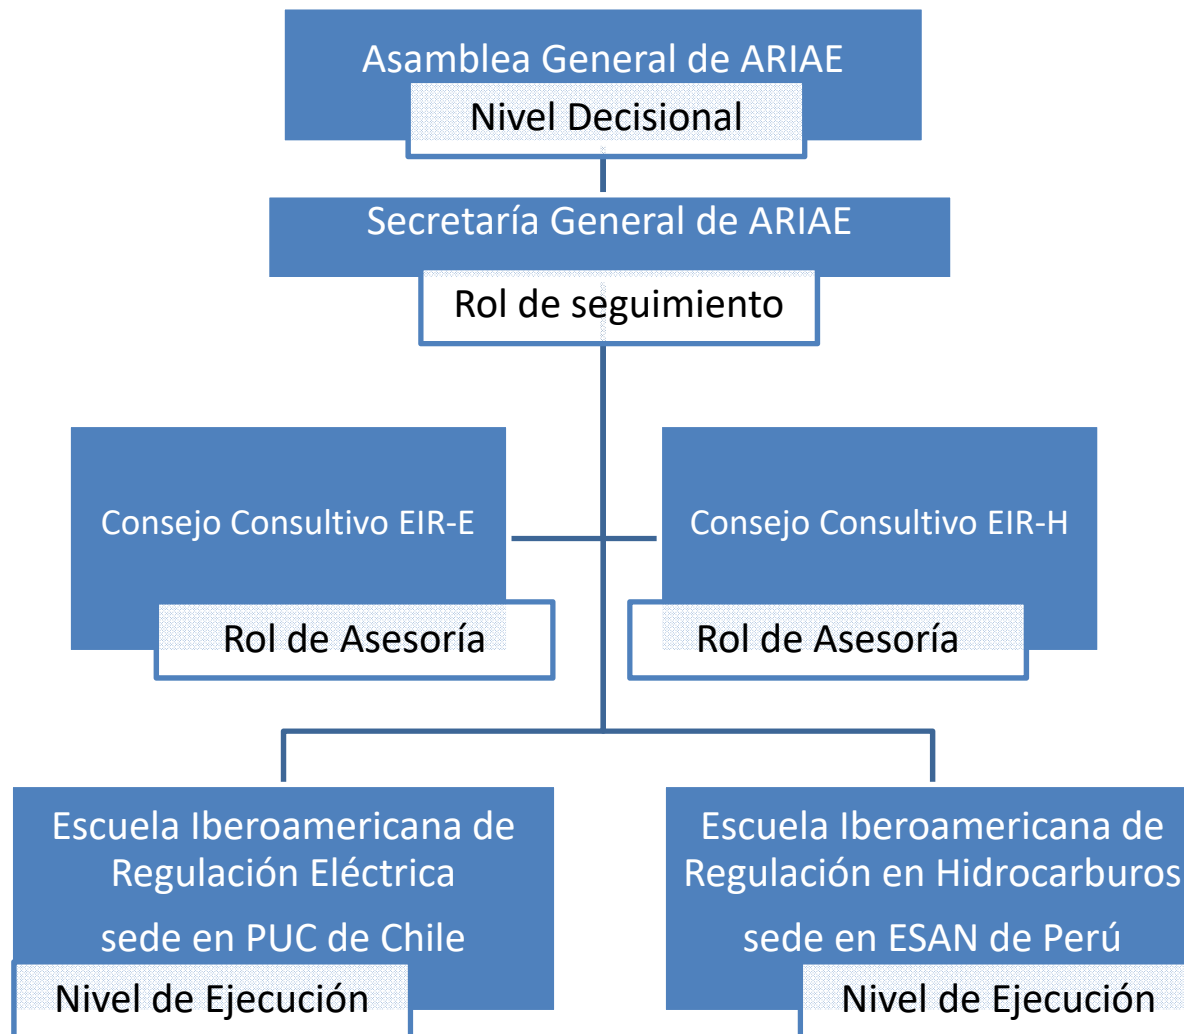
Asamblea General de ARIAE

Nivel Decisional

Secretaría General de ARIAE

Rol de seguimiento

Consejo Consultivo EIR-E

Rol de Asesoría

Consejo Consultivo EIR-H

Rol de Asesoría

Escuela Iberoamericana de Regulación Eléctrica

sede en PUC de Chile

Nivel de Ejecución

Escuela Iberoamericana de Regulación en Hidrocarburos

sede en ESAN de Perú

Nivel de Ejecución